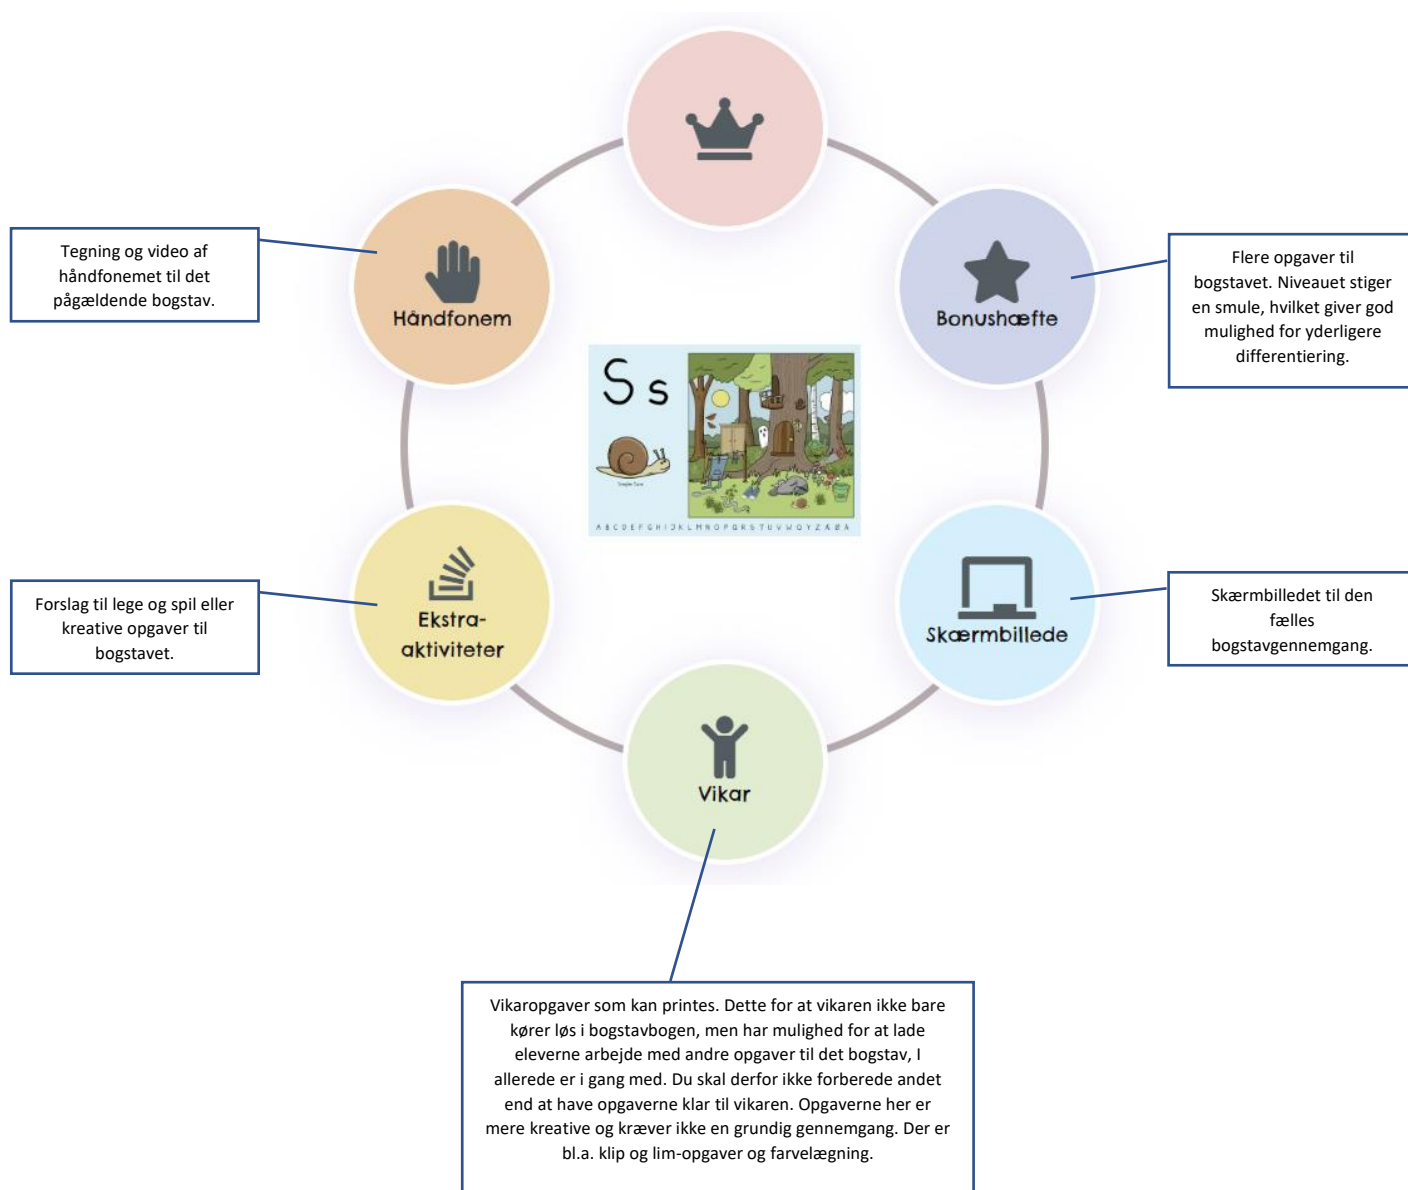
Håndfonem

Tegning og video af håndfonemet til det pågældende bogstav.

Bonushæfte

Flere opgaver til bogstavet. Niveauet stiger en smule, hvilket giver god mulighed for yderligere differentiering.

S s

A B C D E F G H I J K L M N O P Q R S T U V W X Y Z Æ Ø Å

Ekstra-aktiviteter

Forslag til lege og spil eller kreative opgaver til bogstavet.

Skærmbillede

Skærmbilledet til den fælles bogstavgennemgang.

Vikar

Vikaropgaver som kan printes. Dette for at vikaren ikke bare kører løs i bogstavbogen, men har mulighed for at lade eleverne arbejde med andre opgaver til det bogstav, I allerede er i gang med. Du skal derfor ikke forberede andet end at have opgaverne klar til vikaren. Opgaverne her er mere kreative og kræver ikke en grundig gennemgang. Der er bl.a. klip og lim-opgaver og farvelægning.